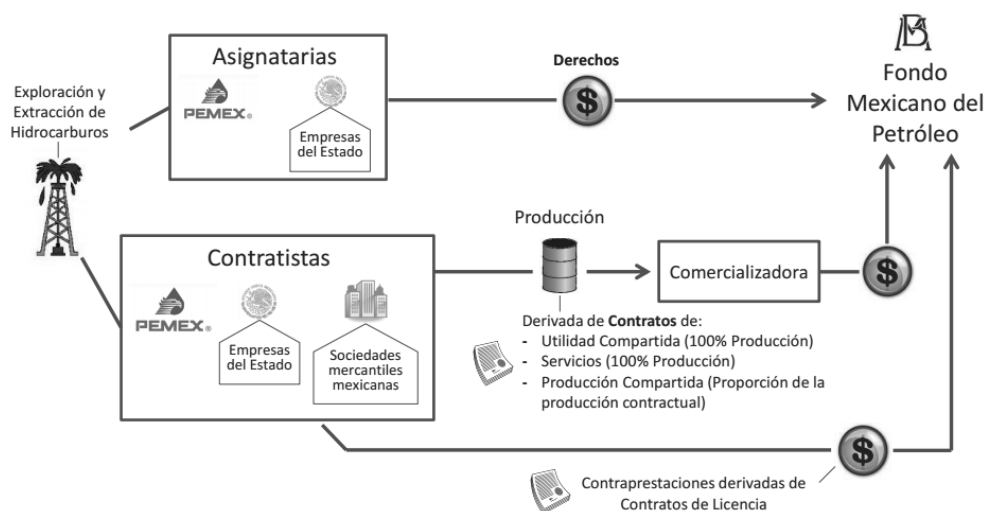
Asignatarias

PEMEX

Empresas del Estado

Derechos

$

Fondo Mexicano del Petróleo

Exploración y Extracción de Hidrocarburos

Producción

Contratistas

PEMEX

Empresas del Estado

Sociedades mercantiles mexicanas

Comercializadora

$

Derivada de **Contratos** de:
- Utilidad Compartida (100% Producción)
- Servicios (100% Producción)
- Producción Compartida (Proporción de la producción contractual)

$

Contraprestaciones derivadas de Contratos de Licencia